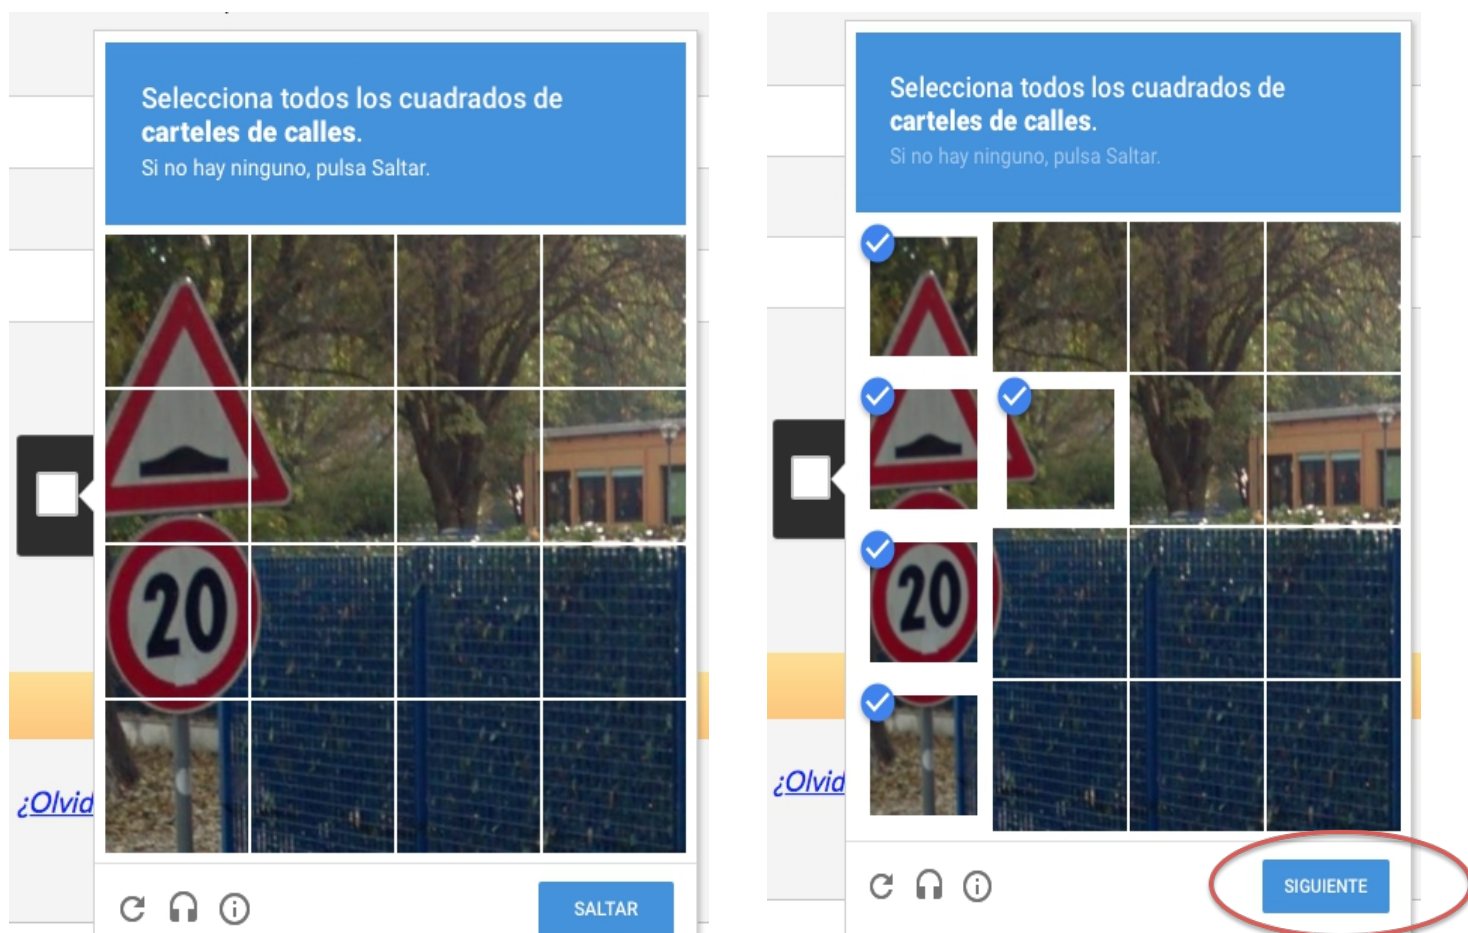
Selecciona todos los cuadrados de carteles de calles.
Si no hay ninguno, pulsa Saltar.

20

¿Olvid

SALTAR

Selecciona todos los cuadrados de carteles de calles.
Si no hay ninguno, pulsa Saltar.

20

¿Olvid

SIGUIENTE